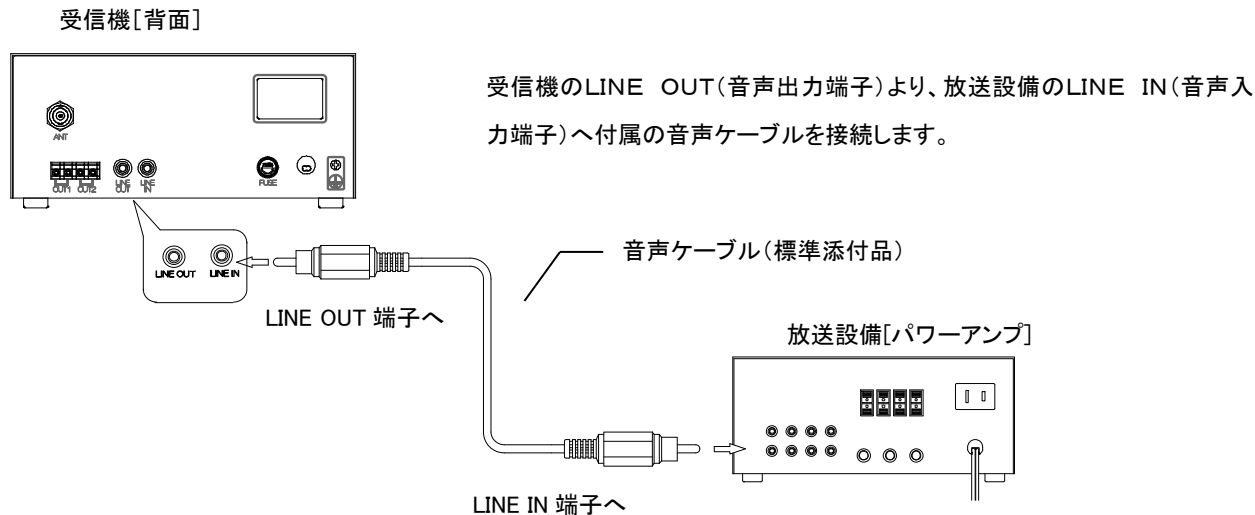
受信機[背面]

ANT

OUT1 OUT2 LINE OUT LINE IN

FUSE

LINE OUT LINE IN

受信機のLINE　OUT(音声出力端子)より、放送設備のLINE　IN(音声入力端子)へ付属の音声ケーブルを接続します。

音声ケーブル(標準添付品)

LINE OUT 端子へ

放送設備[パワーアンプ]

LINE IN 端子へ